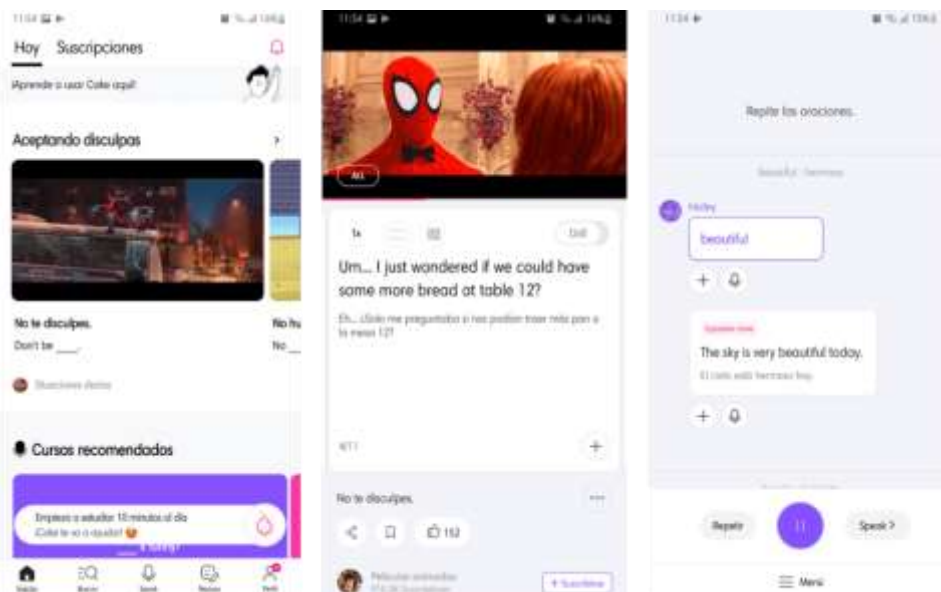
11:54

Hoy Suscripciones

¡Aprende a usar Cake aquí!

Aceptando disculpas

No te disculpes.

Don't be ___.

No hu

No___

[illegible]

Cursos recomendados

Empieza a estudiar 10 minutos al día ¡Cake te va a ayudar!

11:54

1x

Drill

Um... I just wondered if we could have some more bread at table 12?

Eh... ¿Solo me preguntaba si nos podían traer más pan a la mesa 12?

No te disculpes.

152

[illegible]

+ Suscribirse

11:54

Repite las oraciones.

beautiful · hermoso

beautiful

The sky is very beautiful today.

El cielo está hermoso hoy.

Repetir

Speak

Menú